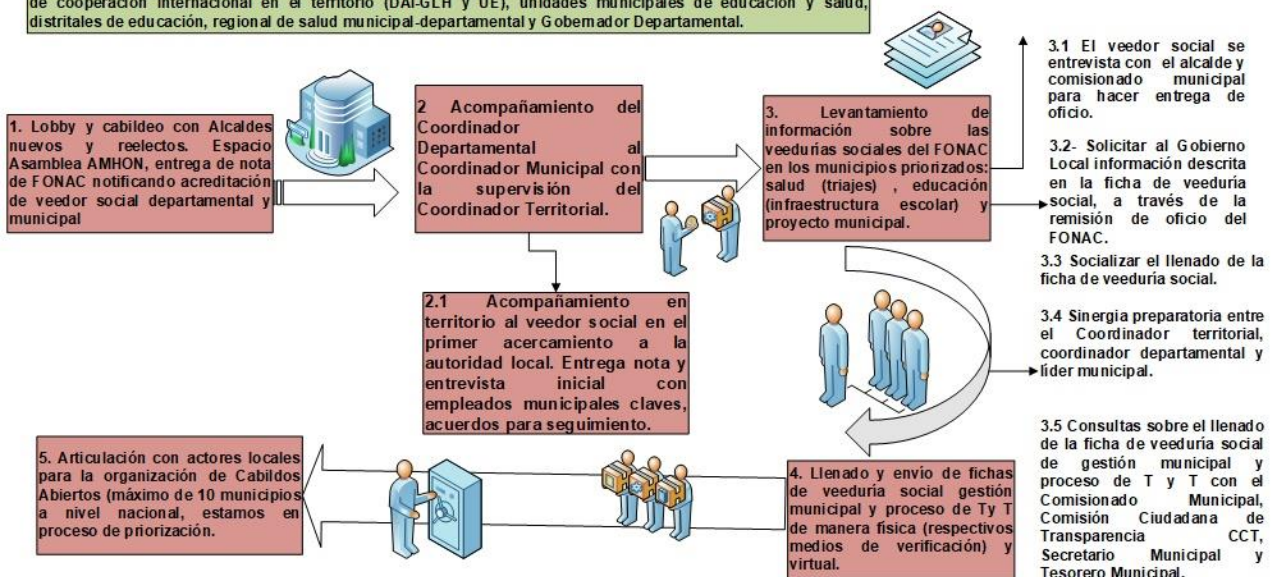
de cooperación internacional en el territorio (DAI-GLH y UE), unidades municipales de educación y salud, distritales de educación, regional de salud municipal-departamental y Gobernador Departamental.

1. Lobby y cabildeo con Alcaldes nuevos y reelectos. Espacio Asamblea AMHON, entrega de nota de FONAC notificando acreditación de veedor social departamental y municipal

2 Acompañamiento del Coordinador Departamental al Coordinador Municipal con la supervisión del Coordinador Territorial.

2.1 Acompañamiento en territorio al veedor social en el primer acercamiento a la autoridad local. Entrega nota y entrevista inicial con empleados municipales claves, acuerdos para seguimiento.

3. Levantamiento de información sobre las veedurías sociales del FONAC en los municipios priorizados: salud (triajes) , educación (infraestructura escolar) y proyecto municipal.

3.1 El veedor social se entrevista con el alcalde y comisionado municipal para hacer entrega de oficio.

3.2- Solicitar al Gobierno Local información descrita en la ficha de veeduría social, a través de la remisión de oficio del FONAC.

3.3 Socializar el llenado de la ficha de veeduría social.

3.4 Sinergia preparatoria entre el Coordinador territorial, coordinador departamental y líder municipal.

3.5 Consultas sobre el llenado de la ficha de veeduría social de gestión municipal y proceso de T y T con el Comisionado Municipal, Comisión Ciudadana de Transparencia CCT, Secretario Municipal y Tesorero Municipal.

4. Llenado y envío de fichas de veeduría social gestión municipal y proceso de Ty T de manera física (respectivos medios de verificación) y virtual.

5. Articulación con actores locales para la organización de Cabildos Abiertos (máximo de 10 municipios a nivel nacional, estamos en proceso de priorización.